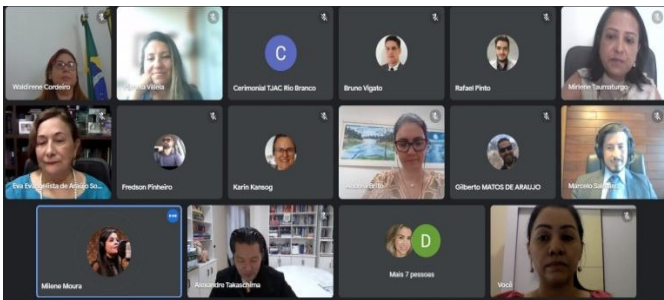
Waldirene Cordeiro
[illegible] Vieira
C
Cerimonial TJAC Rio Branco
Bruno Vigato
Rafael Pinto
Mirlene Taumaturgo
Eva Evangelista de Araujo So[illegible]
Fredson Pinheiro
Karin Kansog
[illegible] Brito
Gilberto MATOS DE ARAUJO
Marcelo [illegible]
Milene Moura
Alexandre Takaschima
D
Mais 7 pessoas
Você